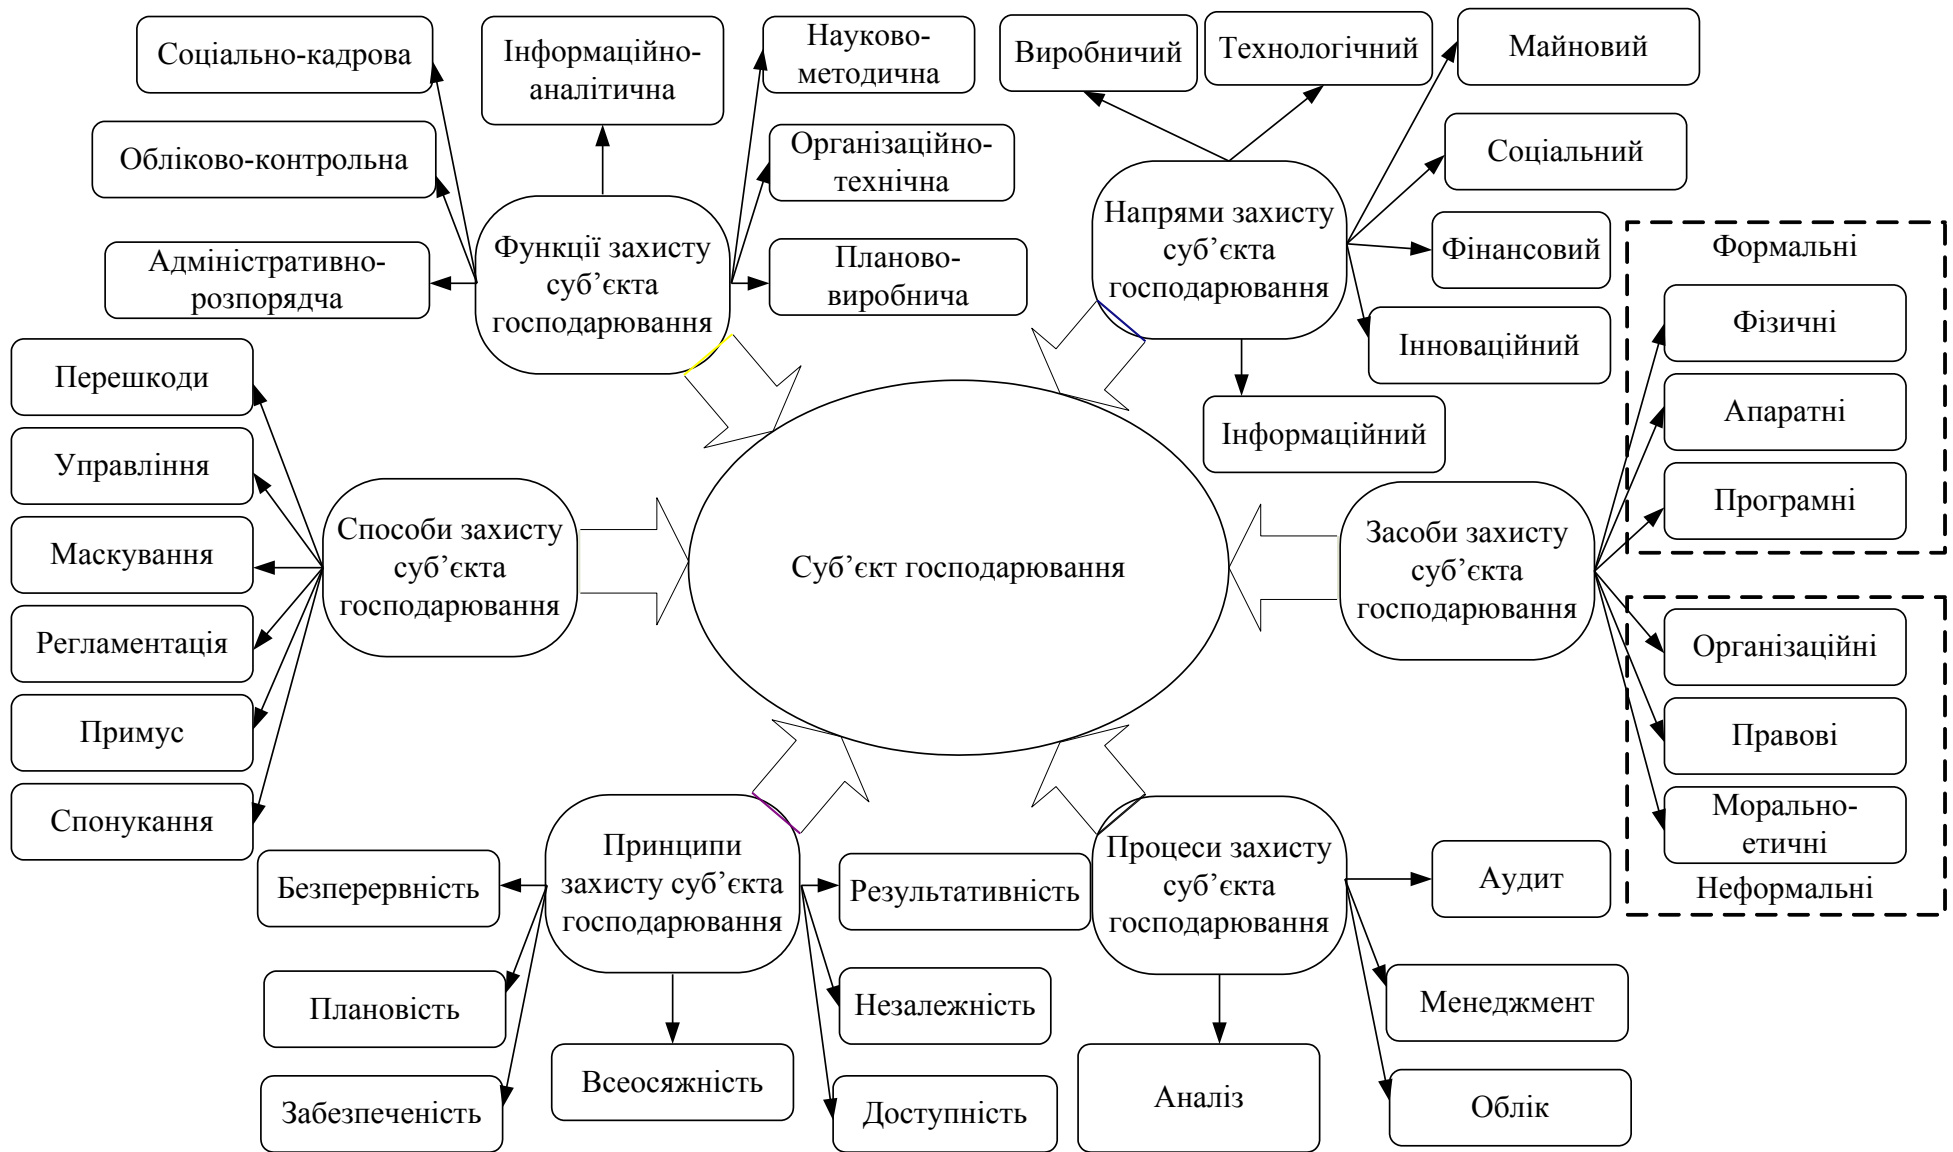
Соціально-кадрова

Інформаційно-аналітична

Науково-методична

Обліково-контрольна

Організаційно-технічна

Адміністративно-розпорядча

Функції захисту суб'єкта господарювання

Планово-виробнича

Виробничий

Технологічний

Майновий

Соціальний

Напрями захисту суб'єкта господарювання

Фінансовий

Інноваційний

Інформаційний

Формальні

Фізичні

Апаратні

Програмні

Перешкоди

Управління

Маскування

Регламентація

Примус

Спонукання

Способи захисту суб'єкта господарювання

Суб'єкт господарювання

Засоби захисту суб'єкта господарювання

Організаційні

Правові

Морально-етичні

Неформальні

Принципи захисту суб'єкта господарювання

Безперервність

Плановість

Забезпеченість

Всеосяжність

Результативність

Незалежність

Доступність

Процеси захисту суб'єкта господарювання

Аудит

Менеджмент

Аналіз

Облік